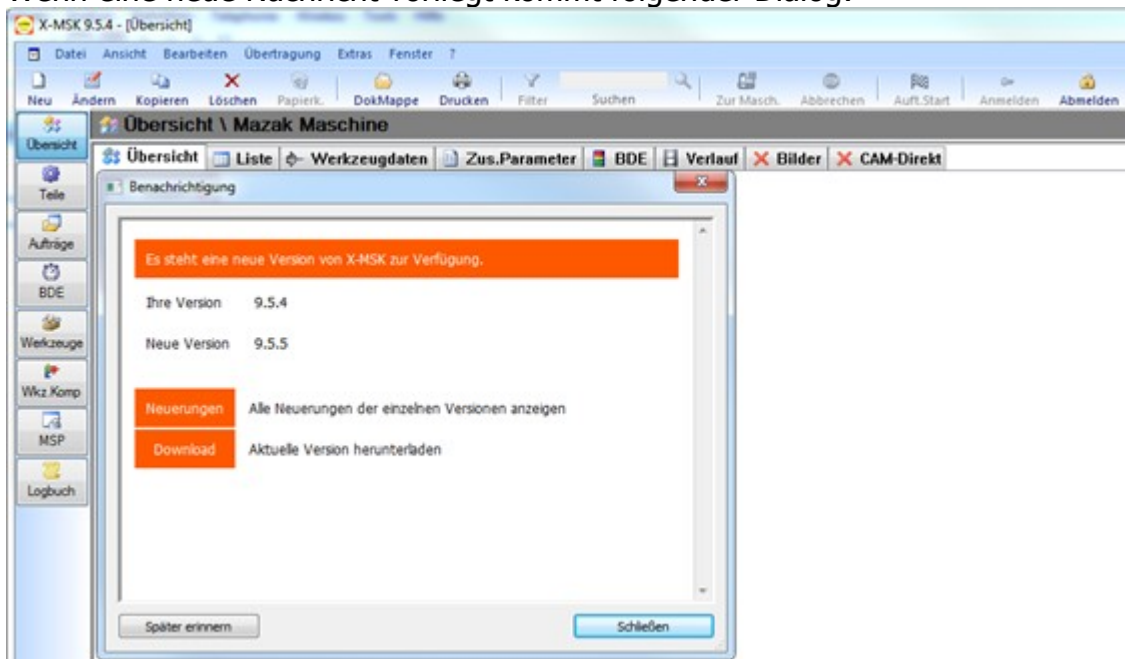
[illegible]

X-MSK 9.5.4 - [Übersicht]

Datei Ansicht Bearbeiten Übertragung Extras Fenster ?

Neu Ändern Kopieren Löschen Papierk. DokMappe Drucken Filter Suchen Zur Masch. Abbrechen Auft.Start Anmelden Abmelden

Übersicht Teile Aufträge BDE Werkzeuge Wkz.Komp MSP Logbuch

Übersicht \ Mazak Maschine

Übersicht Liste Werkzeugdaten Zus.Parameter BDE Verlauf Bilder CAM-Direkt

Benachrichtigung

Es steht eine neue Version von X-MSK zur Verfügung.

Ihre Version 9.5.4

Neue Version 9.5.5

Neuerungen Alle Neuerungen der einzelnen Versionen anzeigen

Download Aktuelle Version herunterladen

Später erinnern

Schließen